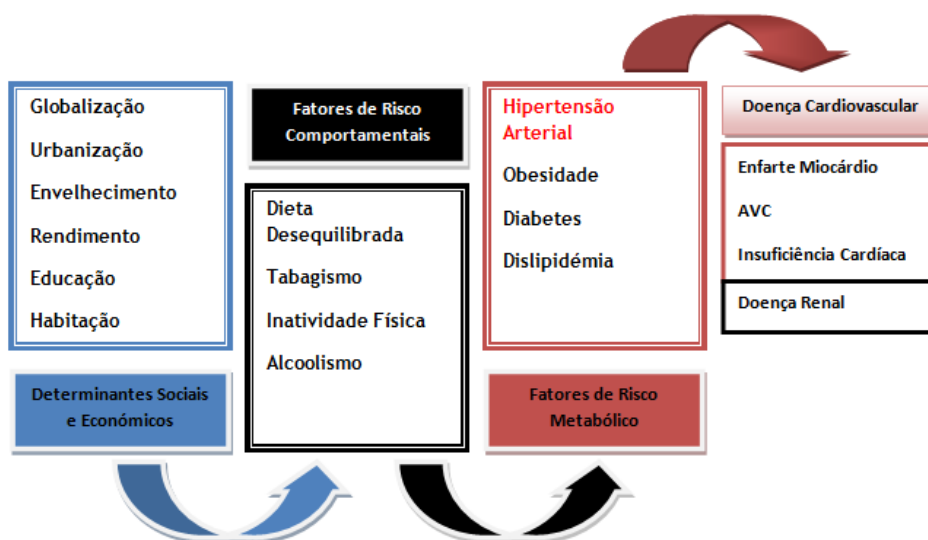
Globalização
Urbanização
Envelhecimento
Rendimento
Educação
Habitação

Determinantes Sociais e Económicos

Fatores de Risco Comportamentais

Dieta Desequilibrada
Tabagismo
Inatividade Física
Alcoolismo

Hipertensão Arterial
Obesidade
Diabetes
Dislipidémia

Fatores de Risco Metabólico

Doença Cardiovascular

Enfarte Miocárdio
AVC
Insuficiência Cardíaca

Doença Renal